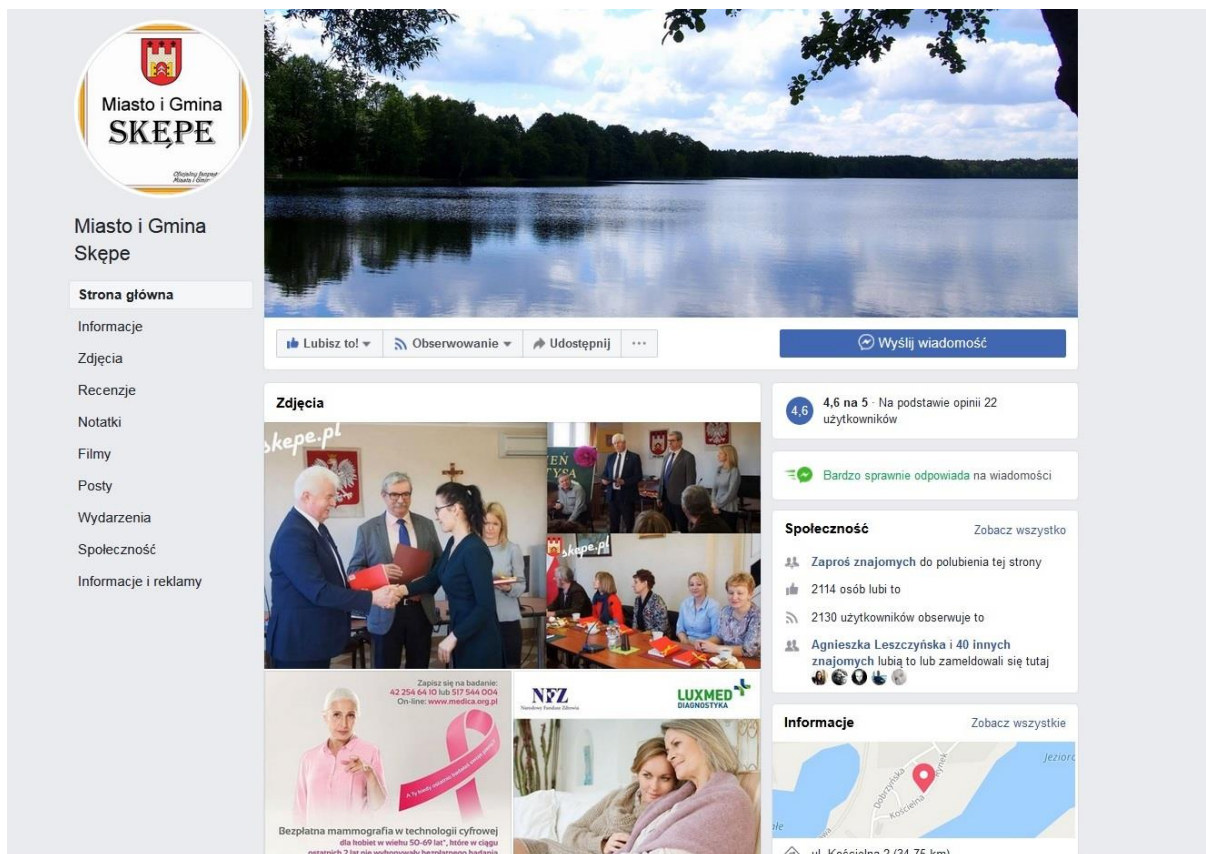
Miasto i Gmina
SKĘPE
Oficjalny fanpage Miasta i Gminy

Miasto i Gmina Skępe

Strona główna
Informacje
Zdjęcia
Recenzje
Notatki
Filmy
Posty
Wydarzenia
Społeczność
Informacje i reklamy

Lubisz to! Obserwowanie Udostępnij ···
Wyślij wiadomość

Zdjęcia
skepe.pl
skepe.pl

Zapisz się na badanie:
42 254 64 10 lub 517 544 004
On-line: www.medica.org.pl
Bezpłatna mammografia w technologii cyfrowej
dla kobiet w wieku 50-69 lat*, które w ciągu ostatnich 2 lat nie wykonywały bezpłatnego badania

NFZ
Narodowy Fundusz Zdrowia
LUXMED DIAGNOSTYKA

4,6
4,6 na 5 · Na podstawie opinii 22 użytkowników

Bardzo sprawnie odpowiada na wiadomości

Społeczność
Zobacz wszystko
Zaproś znajomych do polubienia tej strony
2114 osób lubi to
2130 użytkowników obserwuje to
Agnieszka Leszczyńska i 40 innych znajomych lubią to lub zameldowali się tutaj

Informacje
Zobacz wszystkie
Dobrzyńska
Kościelna
Jezioro
ul. Kościelna 2 (34,75 km)